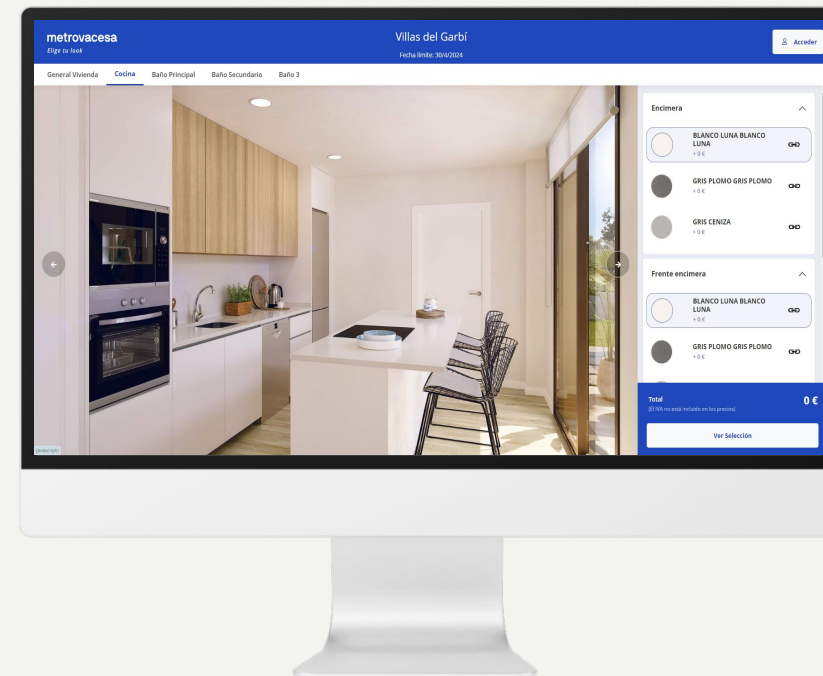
metrovacesa
Elige tu look

Villas del Garbí
Fecha límite: 30/4/2024

Acceder

General Vivienda
Cocina
Baño Principal
Baño Secundario
Baño 3

Encimera

BLANCO LUNA BLANCO LUNA
+ 0 €

GRIS PLOMO GRIS PLOMO
+ 0 €

GRIS CENIZA
+ 0 €

Frente encimera

BLANCO LUNA BLANCO LUNA
+ 0 €

GRIS PLOMO GRIS PLOMO
+ 0 €

Total
(El IVA no está incluido en los precios)
0 €

Ver Selección

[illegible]